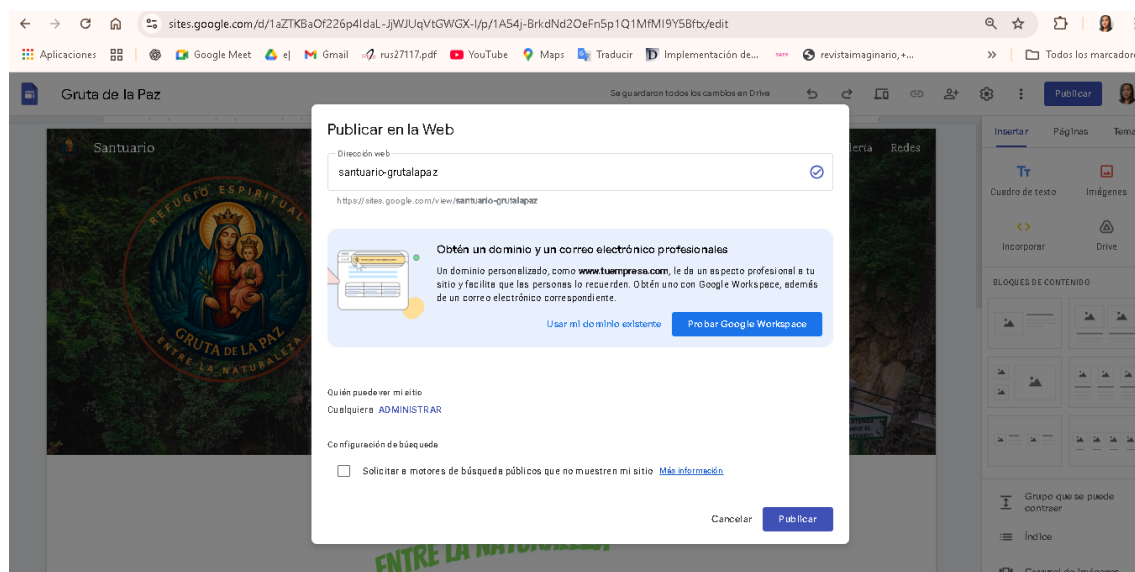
sites.google.com/d/1aZTKBaOf226p4IdaL-JjWJUqVtGWGX-I/p/1A54j-BrkdNd2OeFn5p1Q1MfMI9Y5Bftx/edit

Aplicaciones | Google Meet | e| | Gmail | rus27117.pdf | YouTube | Maps | Traducir | Implementación de... | revistaimaginario, +... | » | Todos los marcadores

Gruta de la Paz

Se guardaron todos los cambios en Drive

Publicar

Santuario

leria Redes

REFUGIO ESPIRITUAL

GRUTA DE LA PAZ

ENTRE LA NATURALEZA

ENTRE LA NATURALEZA

Insertar | Páginas | Tema

Cuadro de texto | Imágenes

Incorporar | Drive

BLOQUES DE CONTENIDO

Grupo que se puede contraer

Índice

Publicar en la Web

Dirección web

santuario-grutalapaz

https://sites.google.com/view/santuario-grutalapaz

Obtén un dominio y un correo electrónico profesionales

Un dominio personalizado, como www.tuempresa.com, le da un aspecto profesional a tu sitio y facilita que las personas lo recuerden. Obtén uno con Google Workspace, además de un correo electrónico correspondiente.

Usar mi dominio existente | Probar Google Workspace

Quién puede ver mi sitio

Cualquiera ADMINISTRAR

Configuración de búsqueda

Solicitar a motores de búsqueda públicos que no muestren mi sitio Más información

Cancelar | Publicar